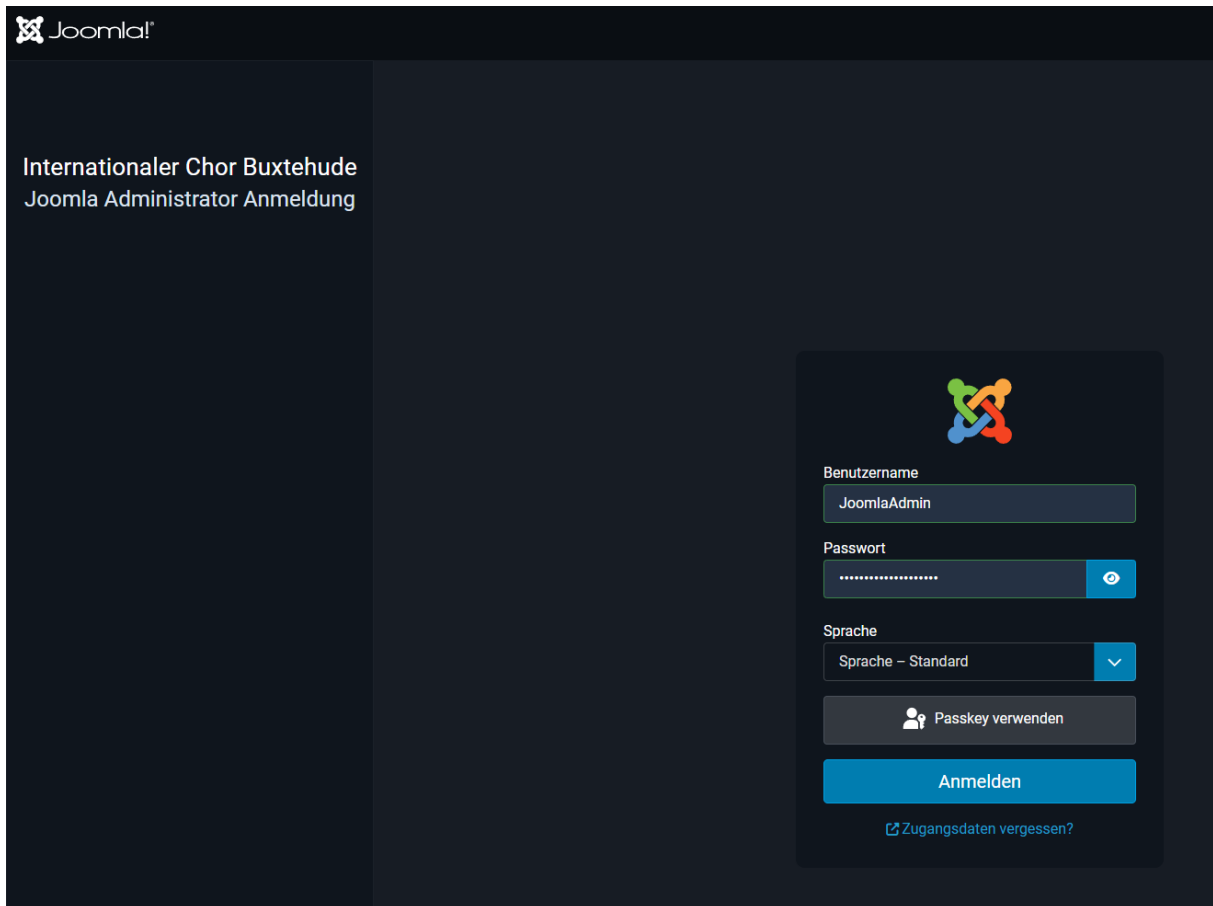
Joomla!

Internationaler Chor Buxtehude
Joomla Administrator Anmeldung

Benutzername
JoomlaAdmin
Passwort
••••••••••••••••••••
Sprache
Sprache – Standard
Passkey verwenden
Anmelden
Zugangsdaten vergessen?